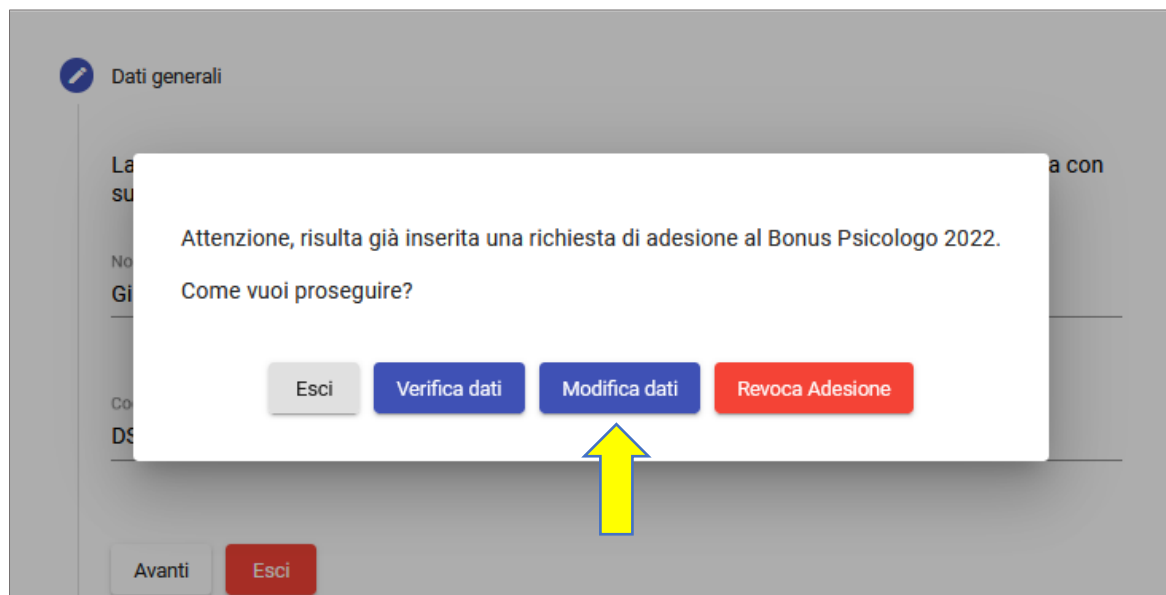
Dati generali

La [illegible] a con
su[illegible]

No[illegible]
Gi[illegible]

Co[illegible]
DS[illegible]

Attenzione, risulta già inserita una richiesta di adesione al Bonus Psicologo 2022.

Come vuoi proseguire?

Esci Verifica dati Modifica dati Revoca Adesione

Avanti Esci